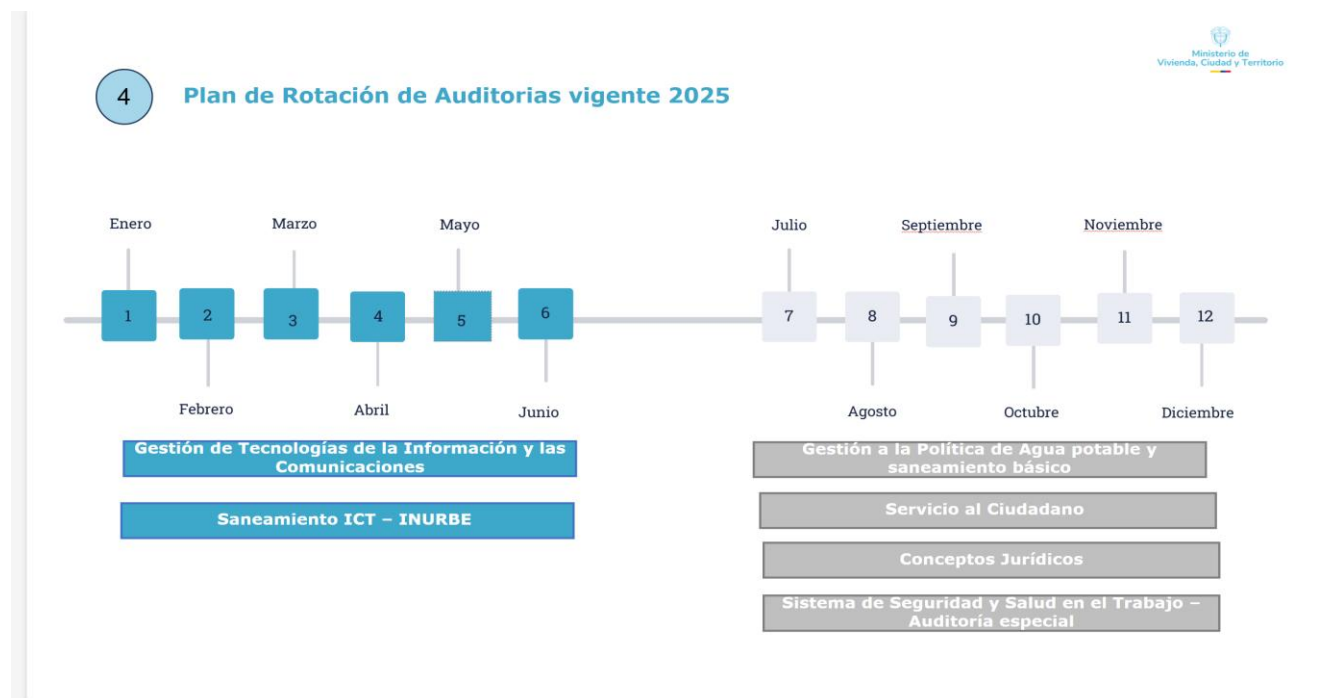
Ministerio de Vivienda, Ciudad y Territorio

4

Plan de Rotación de Auditorias vigente 2025

Enero

Marzo

Mayo

1

2

3

4

5

6

Febrero

Abril

Junio

Julio

Septiembre

Noviembre

7

8

9

10

11

12

Agosto

Octubre

Diciembre

Gestión de Tecnologías de la Información y las Comunicaciones

Saneamiento ICT – INURBE

Gestión a la Política de Agua potable y saneamiento básico

Servicio al Ciudadano

Conceptos Jurídicos

Sistema de Seguridad y Salud en el Trabajo – Auditoría especial